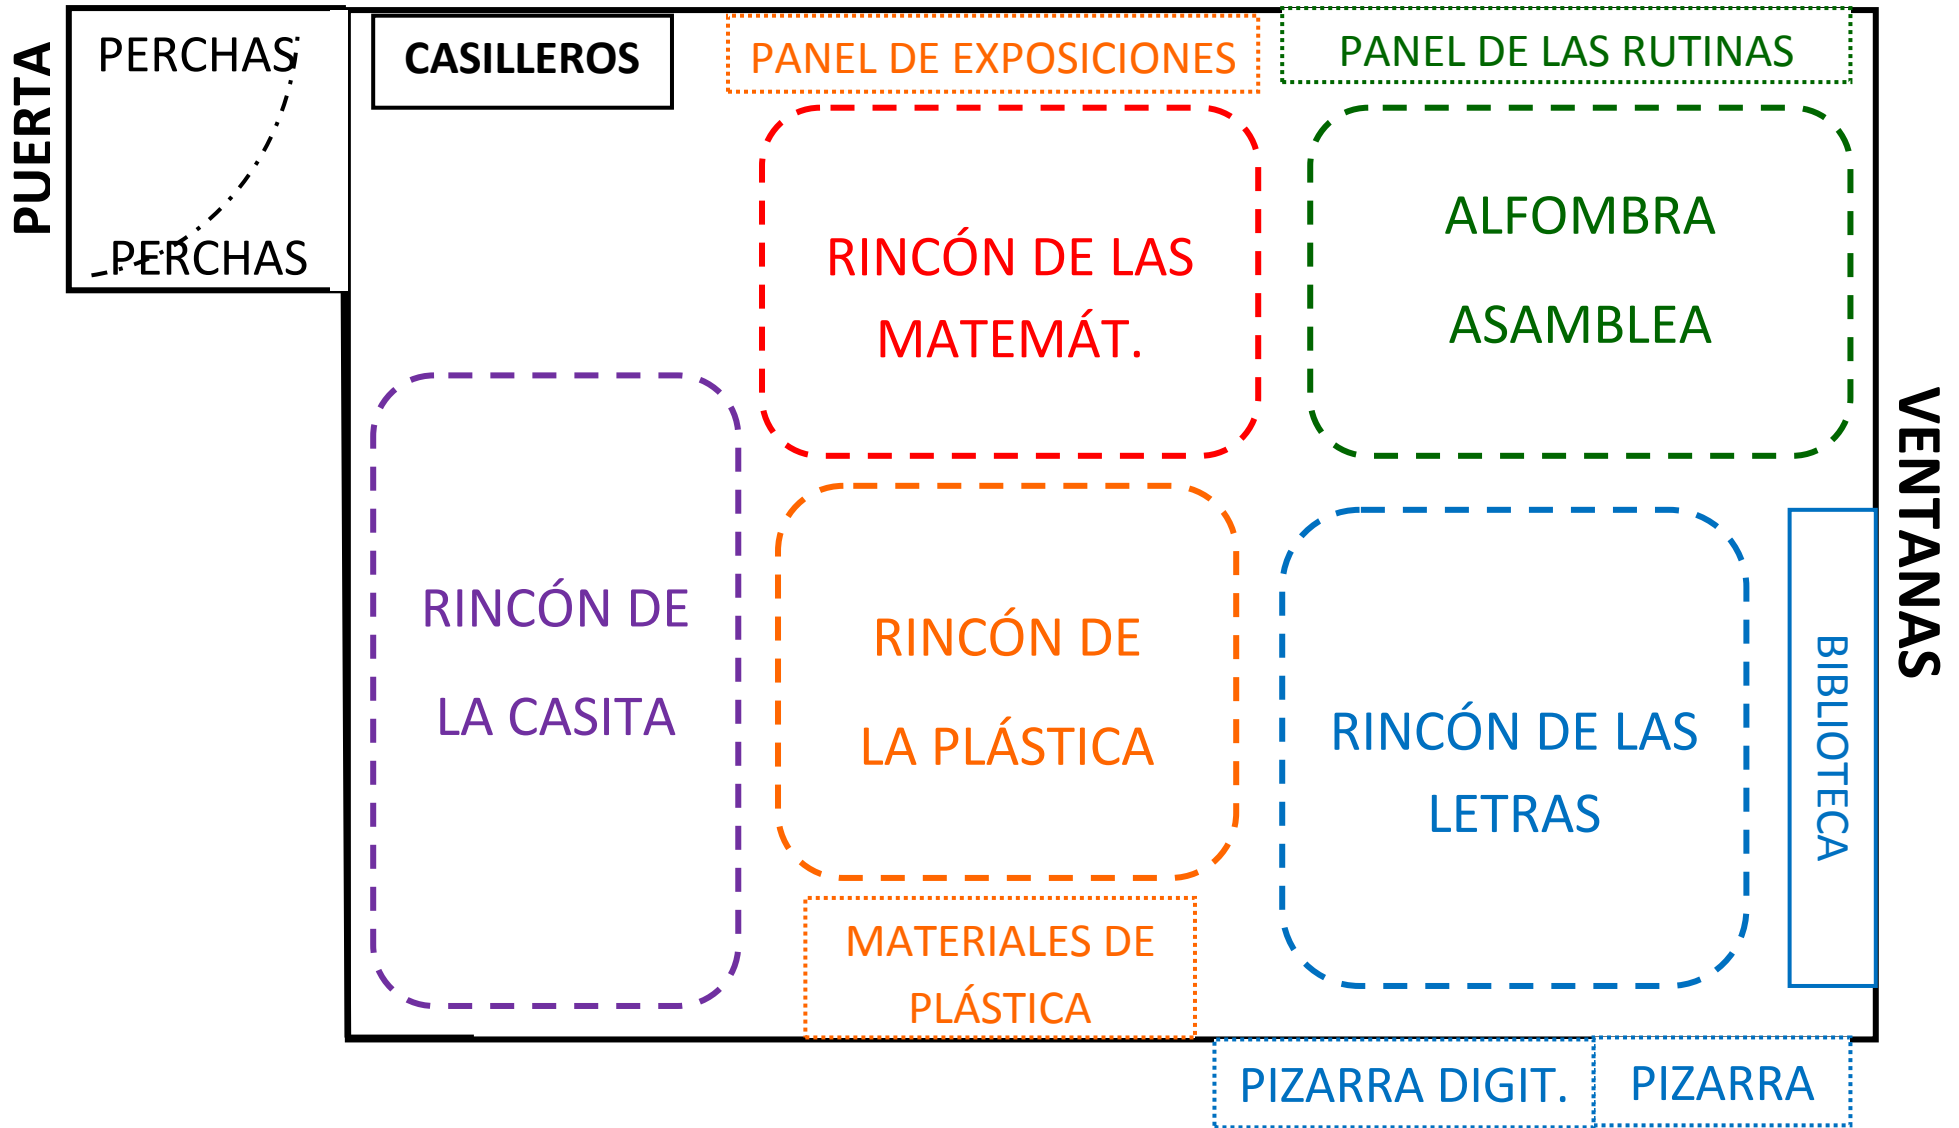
PUERTA

PERCHAS

PERCHAS

CASILLEROS

PANEL DE EXPOSICIONES

PANEL DE LAS RUTINAS

RINCÓN DE LAS MATEMÁT.

ALFOMBRA ASAMBLEA

VENTANAS

RINCÓN DE LA CASITA

RINCÓN DE LA PLÁSTICA

RINCÓN DE LAS LETRAS

BIBLIOTECA

MATERIALES DE PLÁSTICA

PIZARRA DIGIT.

PIZARRA